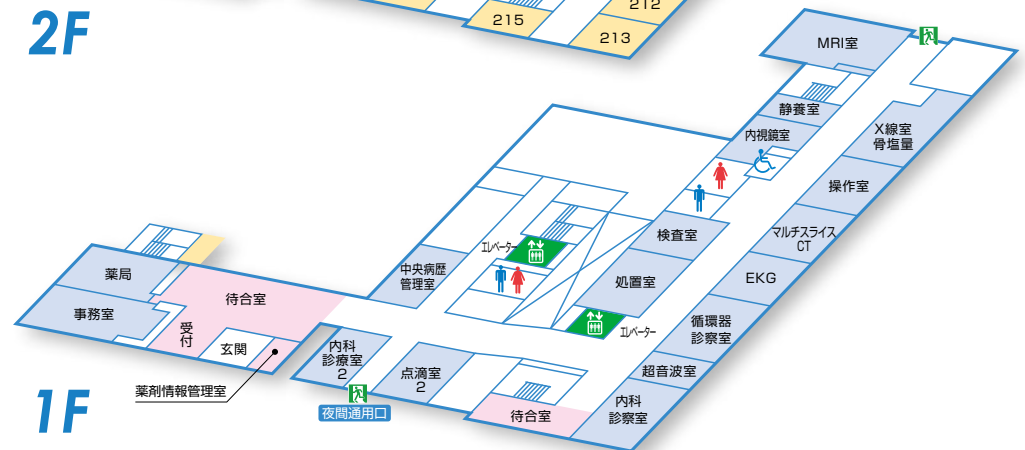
2F

215

212

213

MRI室

静養室

X線室
骨塩量

内視鏡室

操作室

エレベーター

中央病歴
管理室

検査室

マルチスライス
CT

薬局

待合室

処置室

EKG

事務室

受
付

エレベーター

玄関

内科
診療室
2

循環器
診察室

点滴室
2

超音波室

薬剤情報管理室

1F

夜間通用口

待合室

内科
診察室